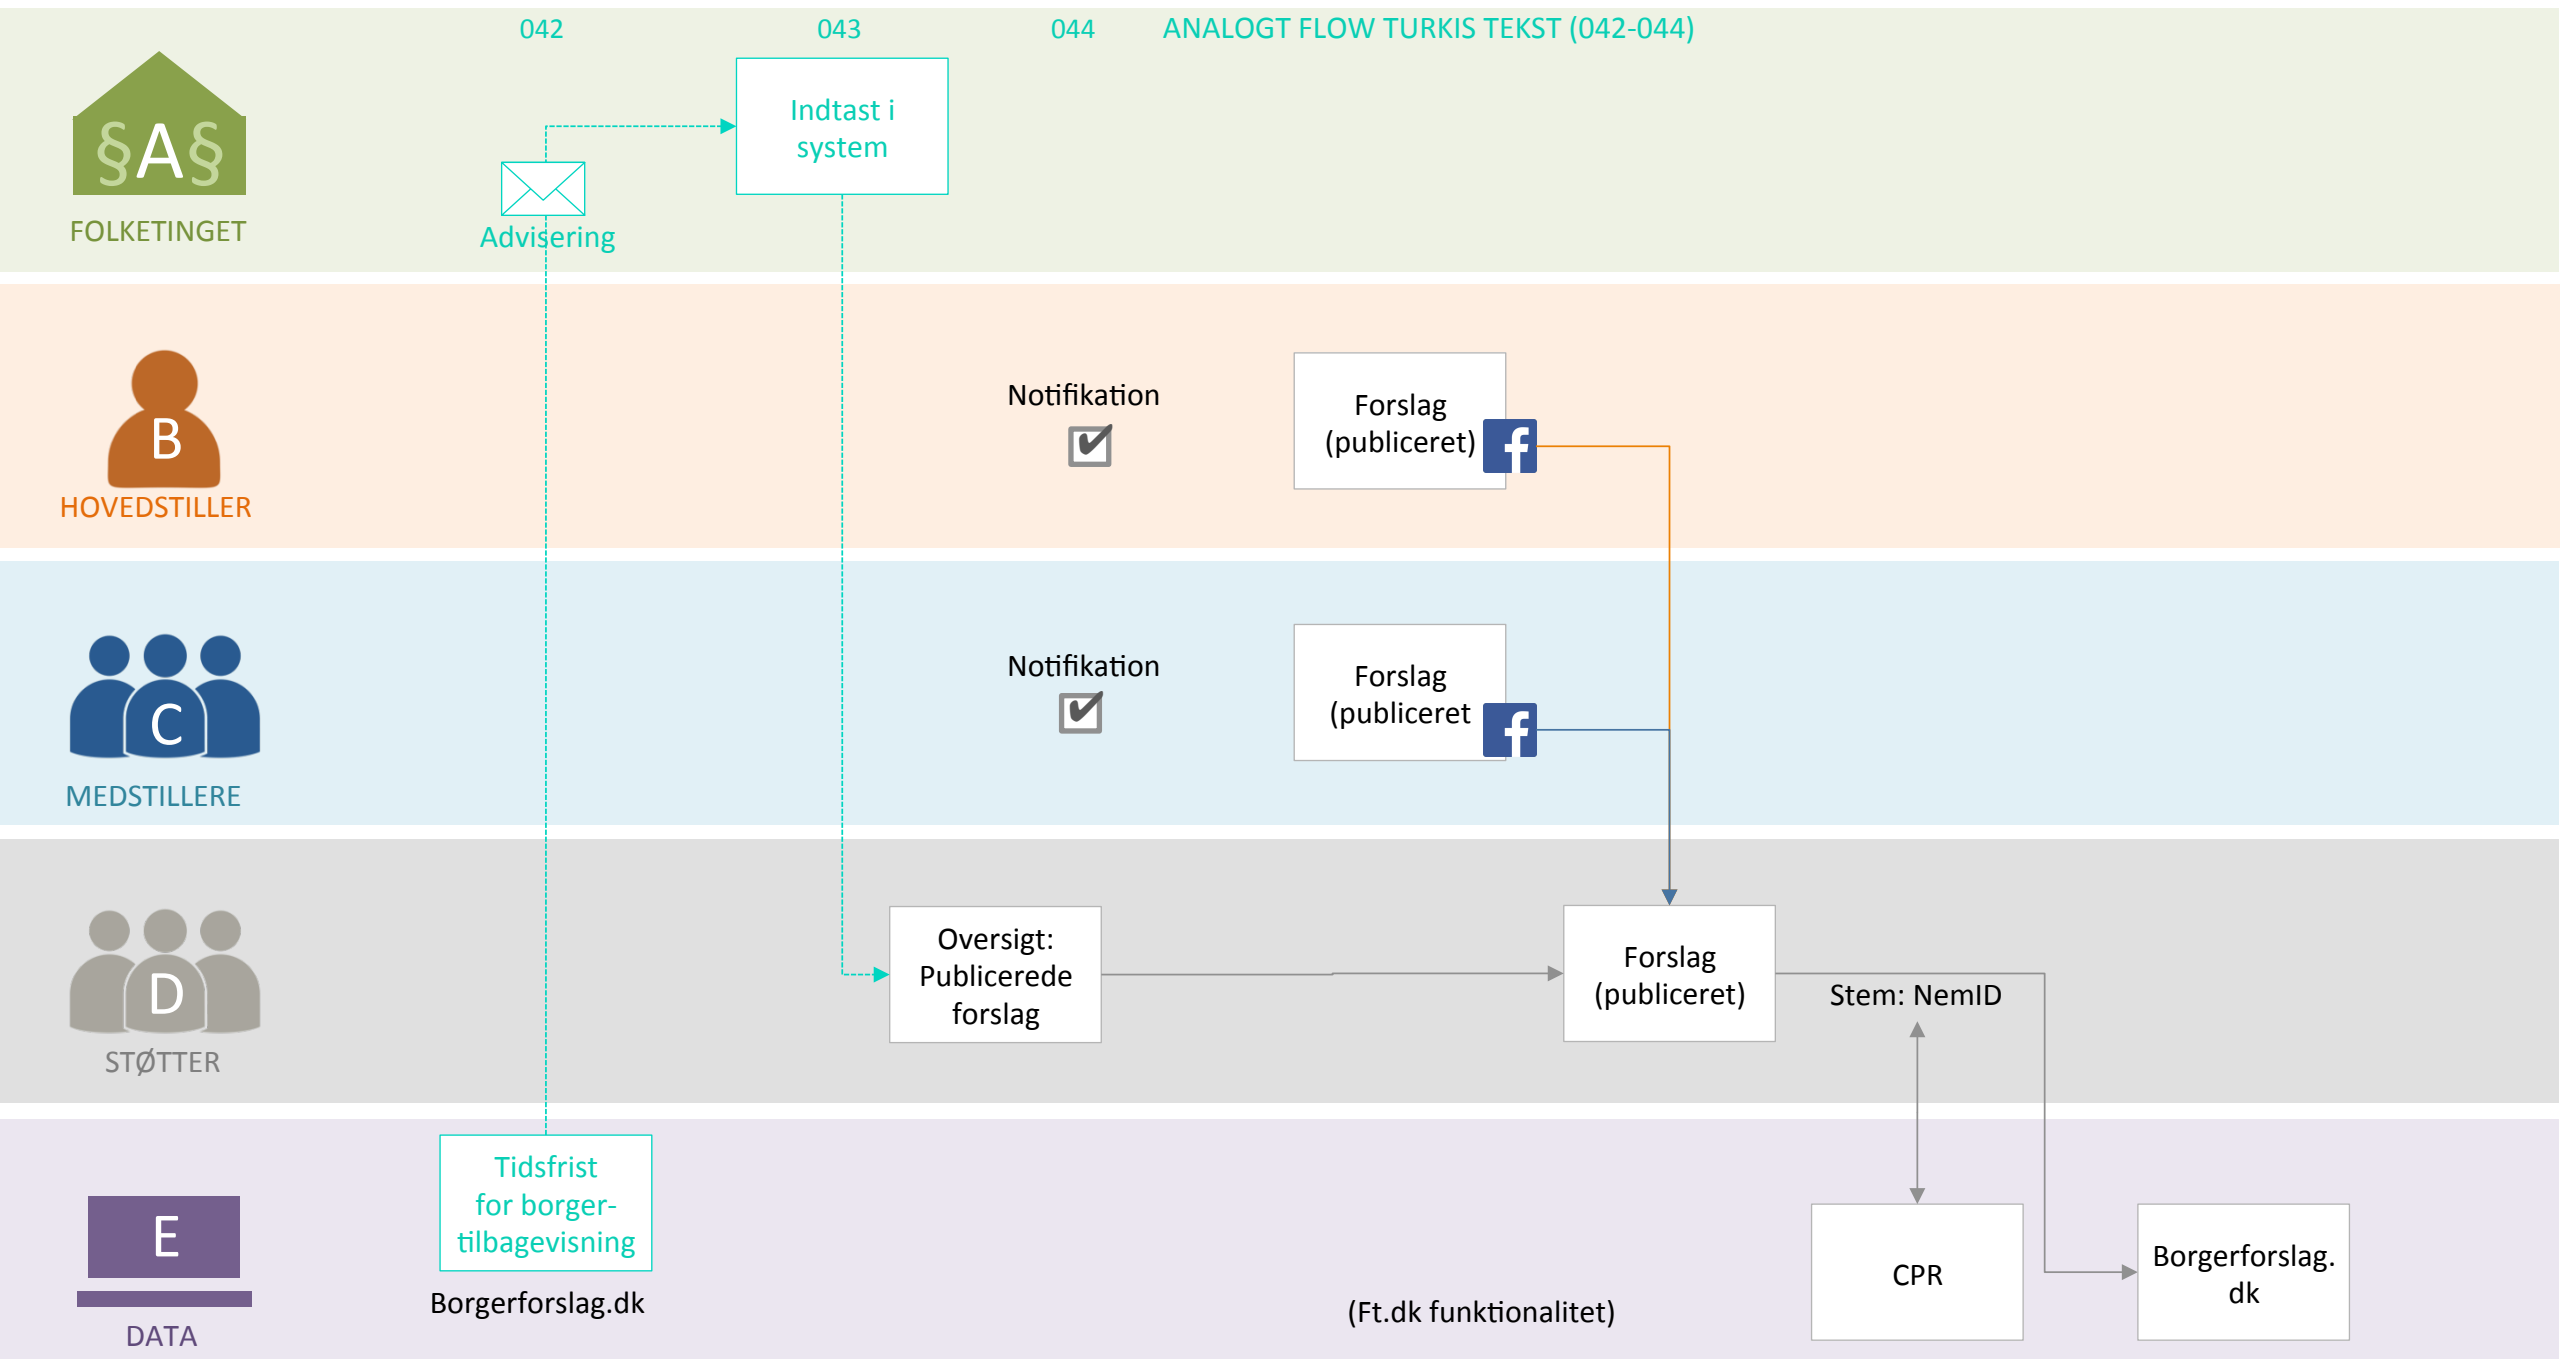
042 043 044 ANALOGT FLOW TURKIS TEKST (042-044)

§A§

FOLKETINGET

Advisering

Indtast i system

B

HOVEDSTILLER

Notifikation

Forslag (publiceret)

C

MEDSTILLERE

Notifikation

Forslag (publiceret

D

STØTTER

Oversigt: Publicerede forslag

Forslag (publiceret)

Stem: NemID

E

DATA

Tidsfrist for borger-tilbagevisning

Borgerforslag.dk

(Ft.dk funktionalitet)

CPR

Borgerforslag. dk